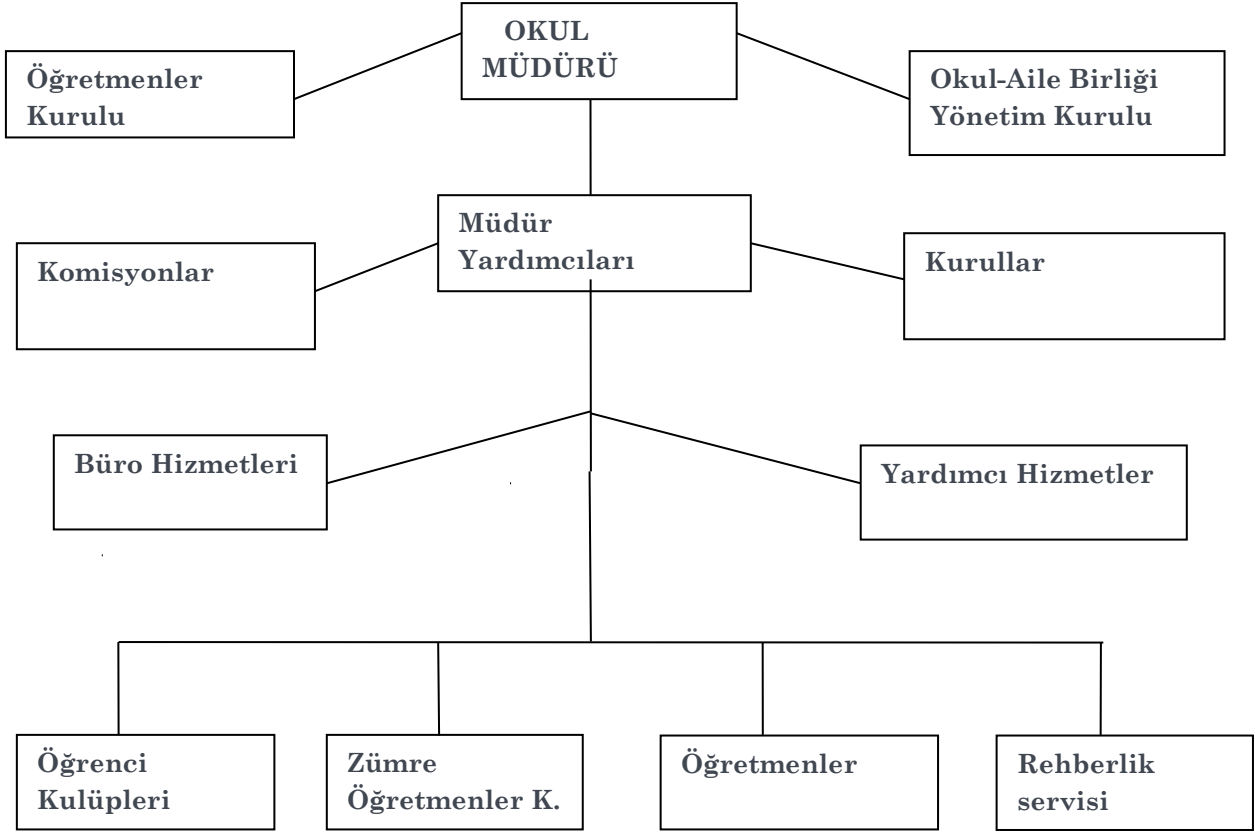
OKUL MÜDÜRÜ

Öğretmenler Kurulu

Okul-Aile Birliği Yönetim Kurulu

Müdür Yardımcıları

Komisyonlar

Kurullar

Büro Hizmetleri

Yardımcı Hizmetler

Öğrenci Kulüpleri

Zümre Öğretmenler K.

Öğretmenler

Rehberlik servisi